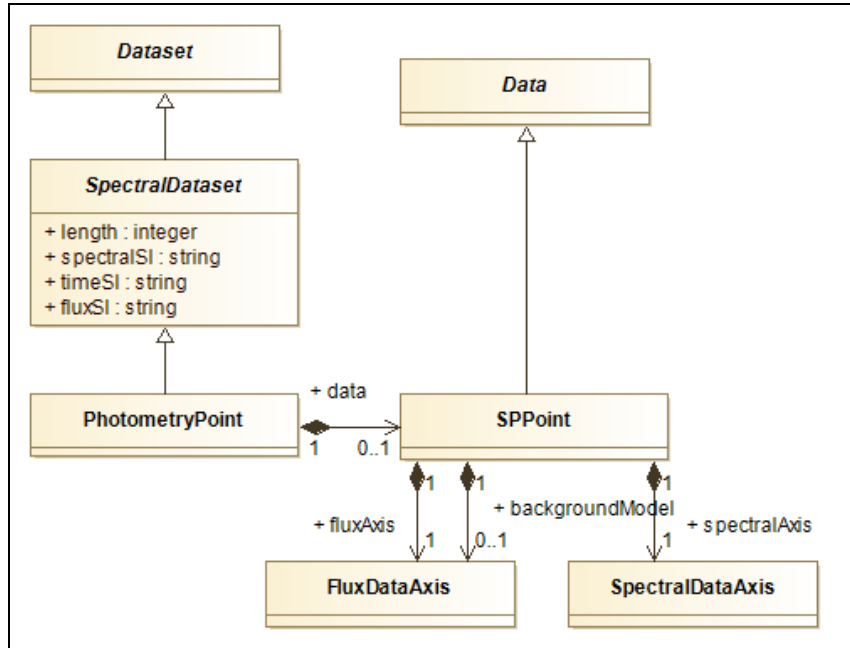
Dataset

Data

SpectralDataset

+ length : integer
+ spectralSI : string
+ timeSI : string
+ fluxSI : string

PhotometryPoint

+ data

1

0..1

SPPoint

1

1

1

+ fluxAxis

+ backgroundModel

+ spectralAxis

1

0..1

1

FluxDataAxis

SpectralDataAxis